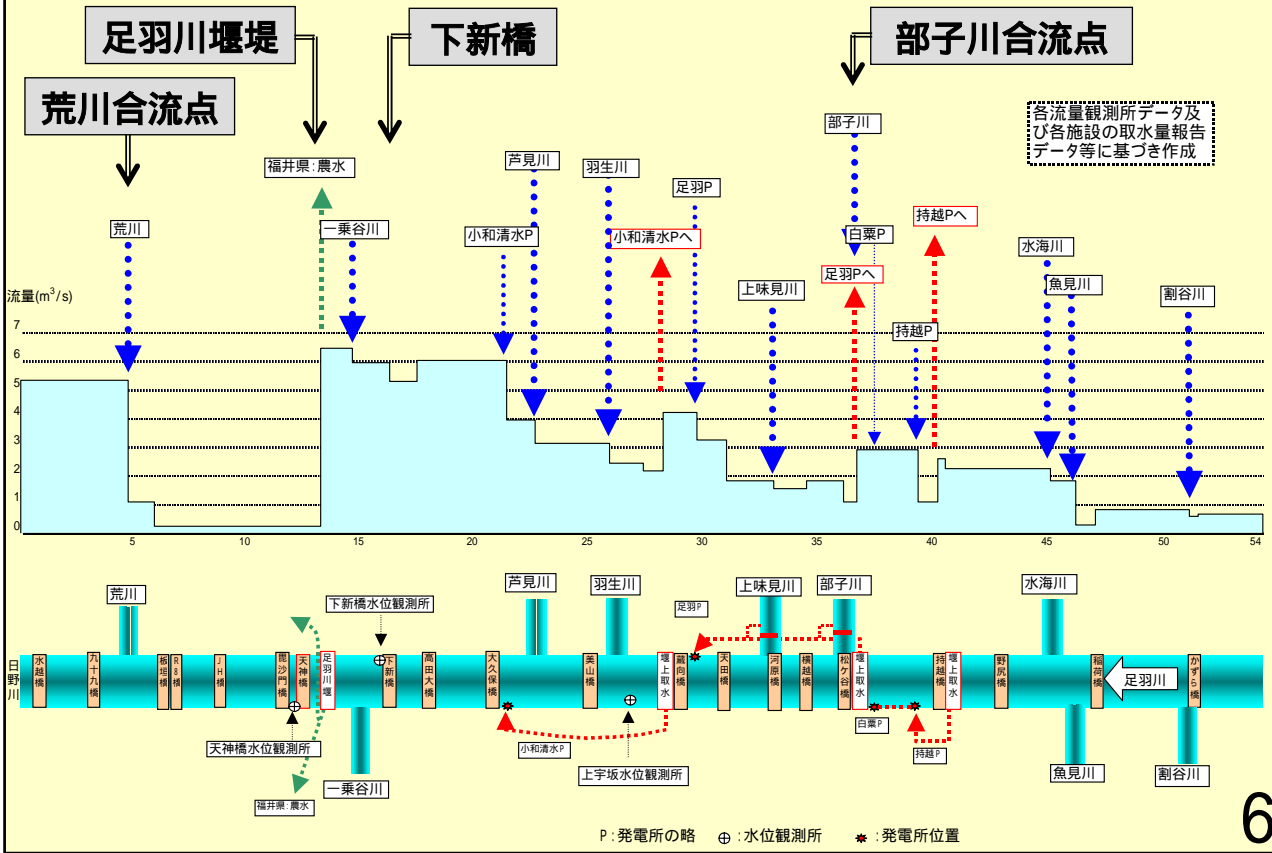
足羽川堰堤

下新橋

部子川合流点

荒川合流点

各流量観測所データ及び各施設の取水量報告データ等に基づき作成

福井県：農水

部子川

芦見川

羽生川

足羽P

持越Pへ

荒川

一乗谷川

小和清水P

小和清水Pへ

白粟P

水海川

足羽Pへ

上味見川

魚見川

割谷川

流量(m$^3$/s)

持越P

7
6
5
4
3
2
1
0

5 10 15 20 25 30 35 40 45 50 54

荒川

下新橋水位観測所

芦見川

羽生川

上味見川

部子川

水海川

足羽P

日野川

水越橋

九十九橋

板垣橋

R8橋

JH橋

照沙門橋

天神橋

足羽川堰

下新橋

高田大橋

大久保橋

美山橋

堰上取水

蔵向橋

天田橋

河原橋

横越橋

松ケ谷橋

堰上取水

持越橋

堰上取水

野尻橋

稲荷橋

かずら橋

足羽川

天神橋水位観測所

小和清水P

上宇坂水位観測所

白粟P

持越P

一乗谷川

魚見川

割谷川

福井県：農水

P：発電所の略　⊕：水位観測所　✱：発電所位置

6